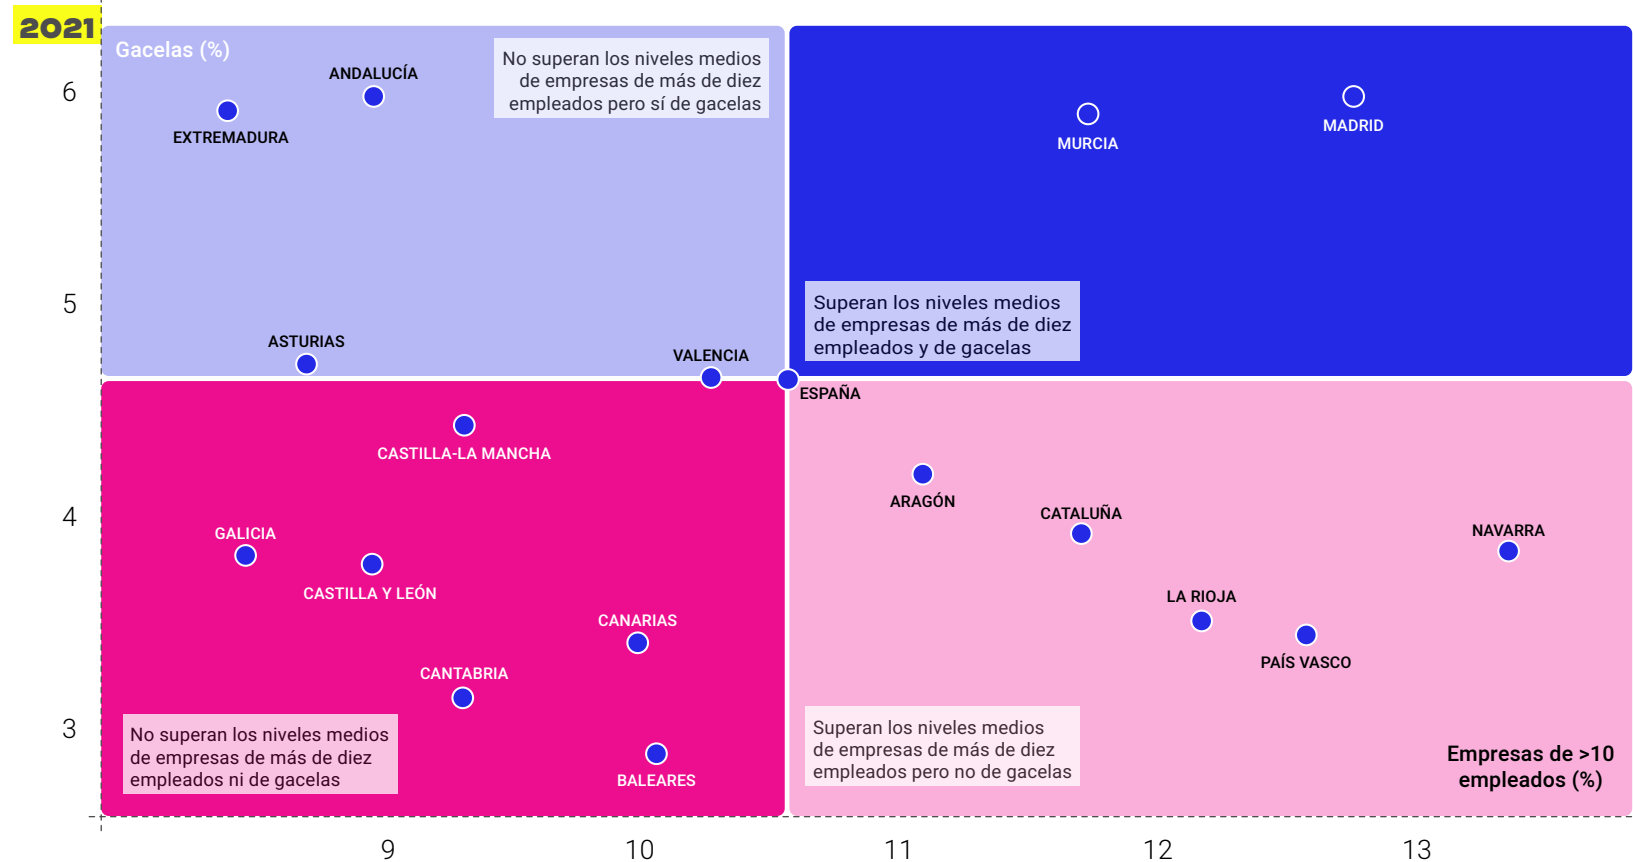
2021

Gacelas (%)

6

5

4

3

No superan los niveles medios de empresas de más de diez empleados pero sí de gacelas

ANDALUCÍA

EXTREMADURA

MURCIA

MADRID

Superan los niveles medios de empresas de más de diez empleados y de gacelas

ASTURIAS

VALENCIA

ESPAÑA

CASTILLA-LA MANCHA

ARAGÓN

CATALUÑA

NAVARRA

GALICIA

CASTILLA Y LEÓN

LA RIOJA

PAÍS VASCO

CANARIAS

CANTABRIA

No superan los niveles medios de empresas de más de diez empleados ni de gacelas

BALEARES

Superan los niveles medios de empresas de más de diez empleados pero no de gacelas

Empresas de >10 empleados (%)

9

10

11

12

13